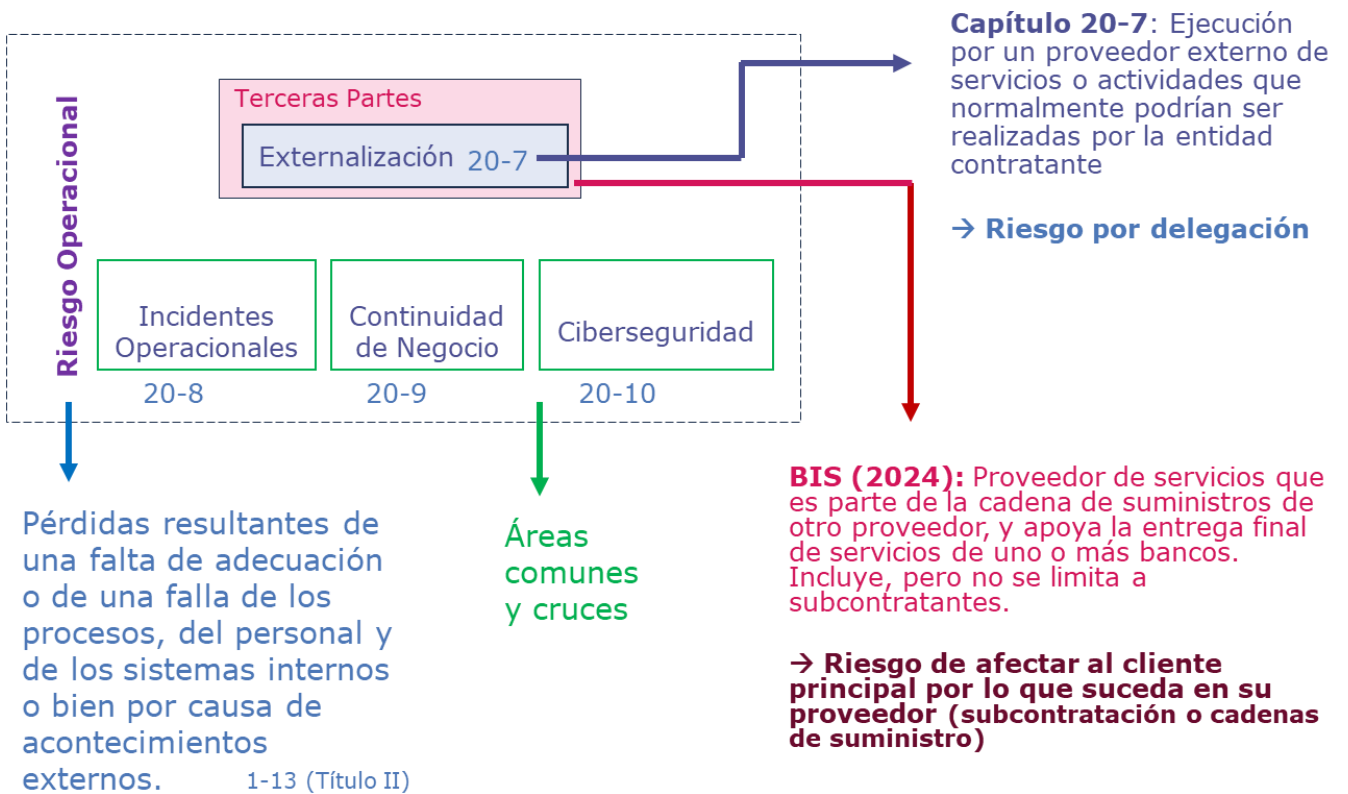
Riesgo Operacional

Terceras Partes

Externalización 20-7

Capítulo 20-7: Ejecución por un proveedor externo de servicios o actividades que normalmente podrían ser realizadas por la entidad contratante

→ Riesgo por delegación

Incidentes Operacionales
20-8

Continuidad de Negocio
20-9

Ciberseguridad
20-10

Pérdidas resultantes de una falta de adecuación o de una falla de los procesos, del personal y de los sistemas internos o bien por causa de acontecimientos externos. 1-13 (Título II)

Áreas comunes y cruces

BIS (2024): Proveedor de servicios que es parte de la cadena de suministros de otro proveedor, y apoya la entrega final de servicios de uno o más bancos. Incluye, pero no se limita a subcontratantes.

→ Riesgo de afectar al cliente principal por lo que suceda en su proveedor (subcontratación o cadenas de suministro)